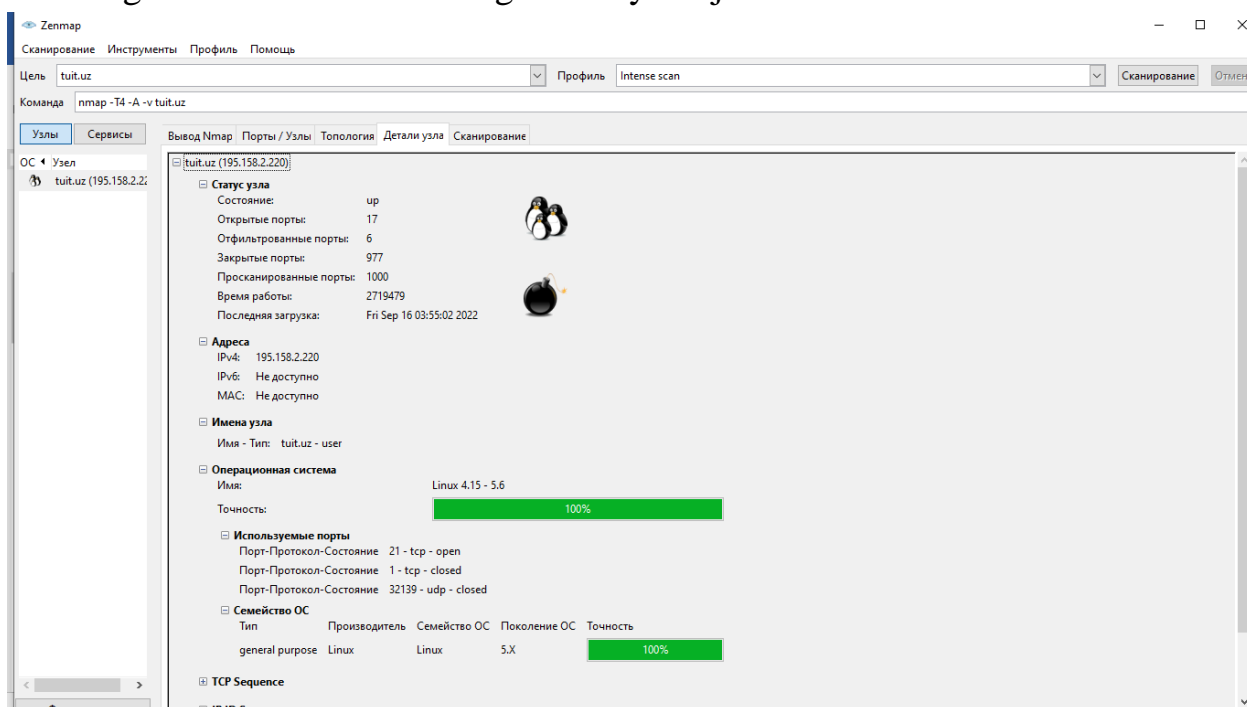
Zenmap

Сканирование Инструменты Профиль Помощь

Цель tuit.uz

Профиль Intense scan

Сканирование Отмен

Команда nmap -T4 -A -v tuit.uz

Узлы Сервисы

ОС ◂ Узел

tuit.uz (195.158.2.2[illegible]

Вывод Nmap Порты / Узлы Топология Детали узла Сканирование

tuit.uz (195.158.2.220)

Статус узла

Состояние: up

Открытые порты: 17

Отфильтрованные порты: 6

Закрытые порты: 977

Просканированные порты: 1000

Время работы: 2719479

Последняя загрузка: Fri Sep 16 03:55:02 2022

Адреса

IPv4: 195.158.2.220

IPv6: Не доступно

MAC: Не доступно

Имена узла

Имя - Тип: tuit.uz - user

Операционная система

Имя: Linux 4.15 - 5.6

Точность: 100%

Используемые порты

Порт-Протокол-Состояние 21 - tcp - open

Порт-Протокол-Состояние 1 - tcp - closed

Порт-Протокол-Состояние 32139 - udp - closed

Семейство ОС

| Тип | Производитель | Семейство ОС | Поколение ОС | Точность |
|---|---|---|---|---|
| general purpose | Linux | Linux | 5.X | 100% |

TCP Sequence